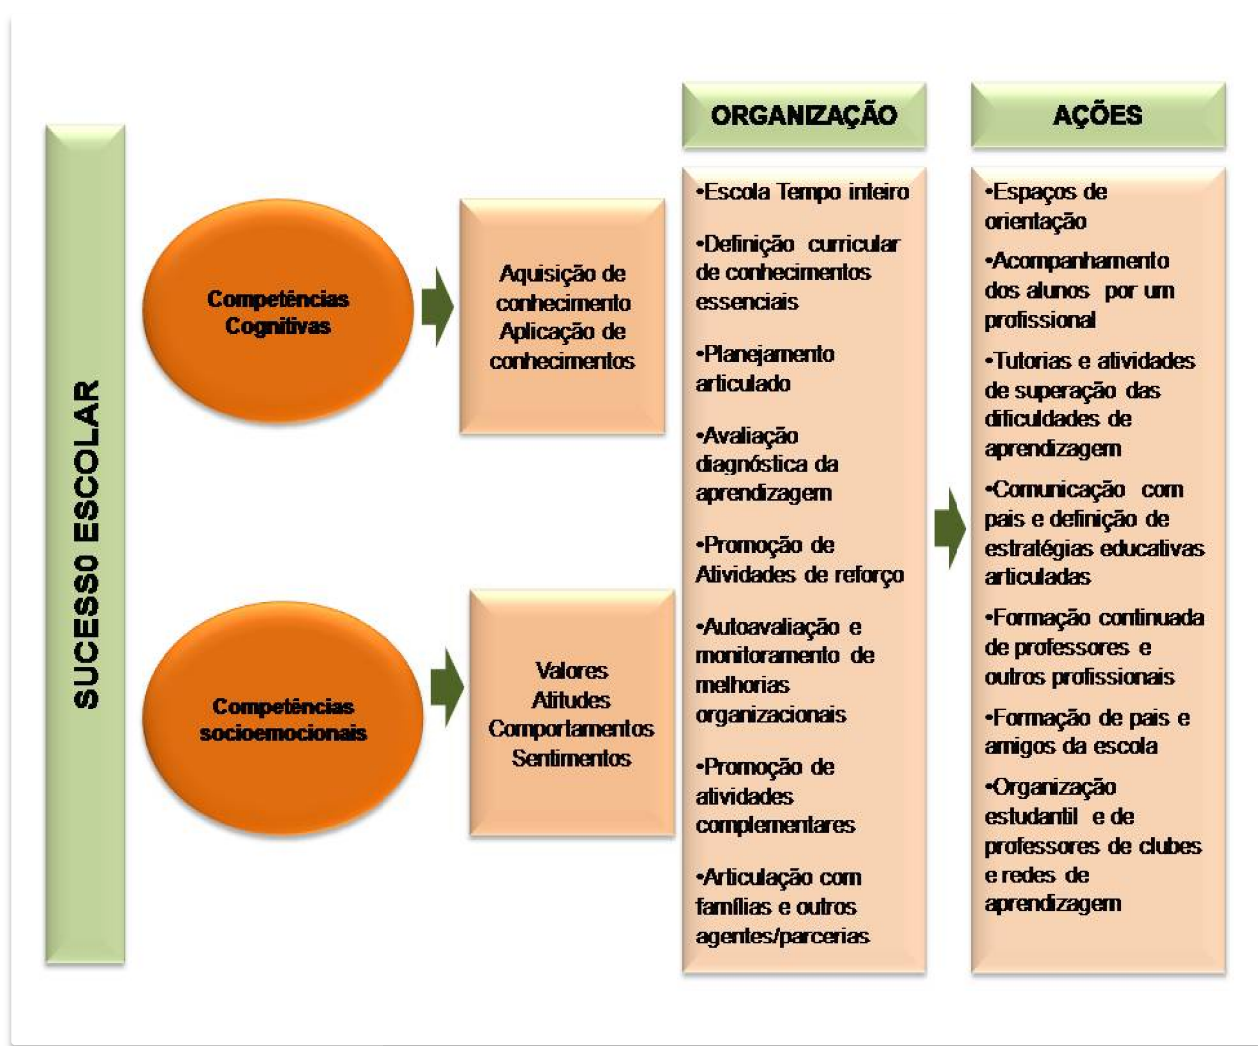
SUCESSO ESCOLAR

Competências Cognitivas

Aquisição de conhecimento
Aplicação de conhecimentos

Competências socioemocionais

Valores
Atitudes
Comportamentos
Sentimentos

ORGANIZAÇÃO

•Escola Tempo inteiro

•Definição curricular de conhecimentos essenciais

•Planejamento articulado

•Avaliação diagnóstica da aprendizagem

•Promoção de Atividades de reforço

•Autoavaliação e monitoramento de melhorias organizacionais

•Promoção de atividades complementares

•Articulação com famílias e outros agentes/parcerias

AÇÕES

•Espaços de orientação

•Acompanhamento dos alunos por um profissional

•Tutorias e atividades de superação das dificuldades de aprendizagem

•Comunicação com pais e definição de estratégias educativas articuladas

•Formação continuada de professores e outros profissionais

•Formação de pais e amigos da escola

•Organização estudantil e de professores de clubes e redes de aprendizagem